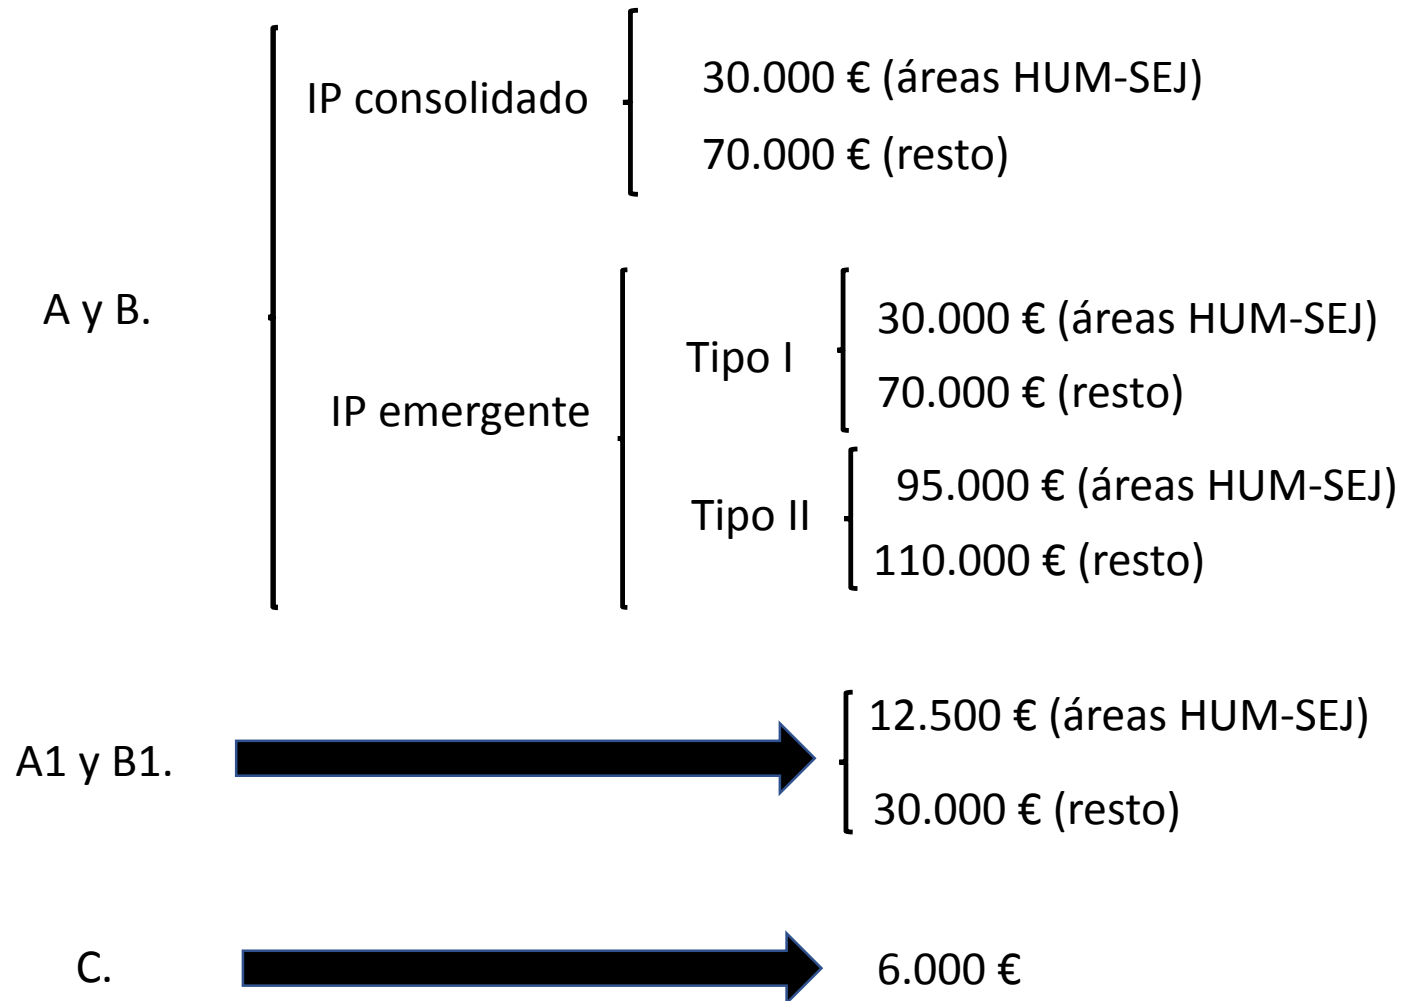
A y B.

IP consolidado

30.000 € (áreas HUM-SEJ)

70.000 € (resto)

IP emergente

Tipo I

30.000 € (áreas HUM-SEJ)

70.000 € (resto)

Tipo II

95.000 € (áreas HUM-SEJ)

110.000 € (resto)

A1 y B1.

12.500 € (áreas HUM-SEJ)

30.000 € (resto)

C.

6.000 €